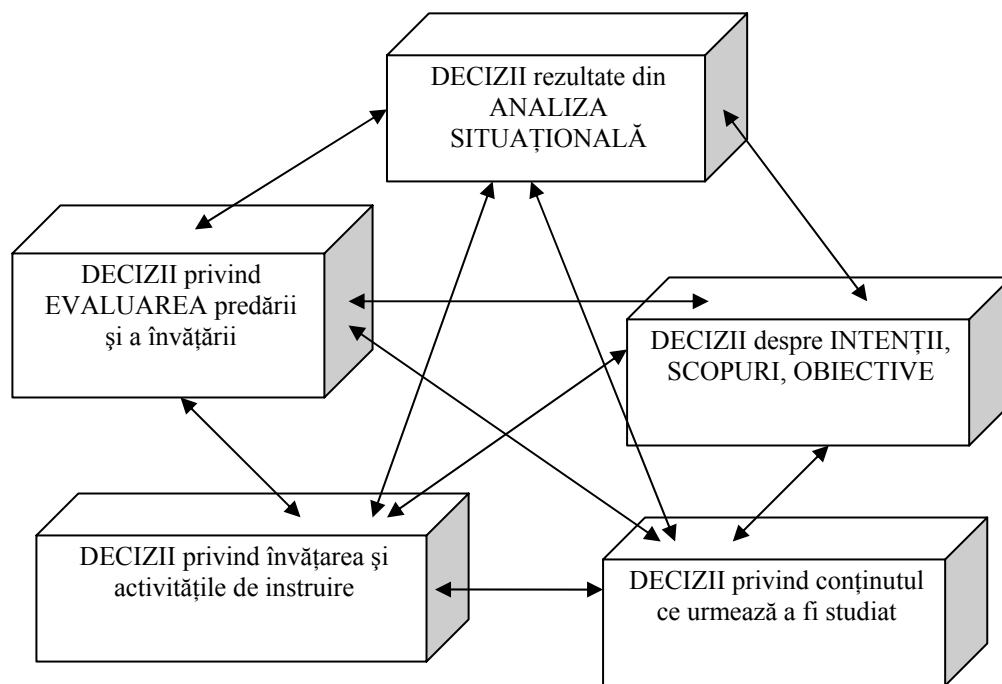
DECIZII rezultate din ANALIZA SITUAȚIONALĂ

DECIZII privind EVALUAREA predării şi a învăţării

DECIZII despre INTENȚII, SCOPURI, OBIECTIVE

DECIZII privind învăţarea şi activităţile de instruire

DECIZII privind conţinutul ce urmează a fi studiat